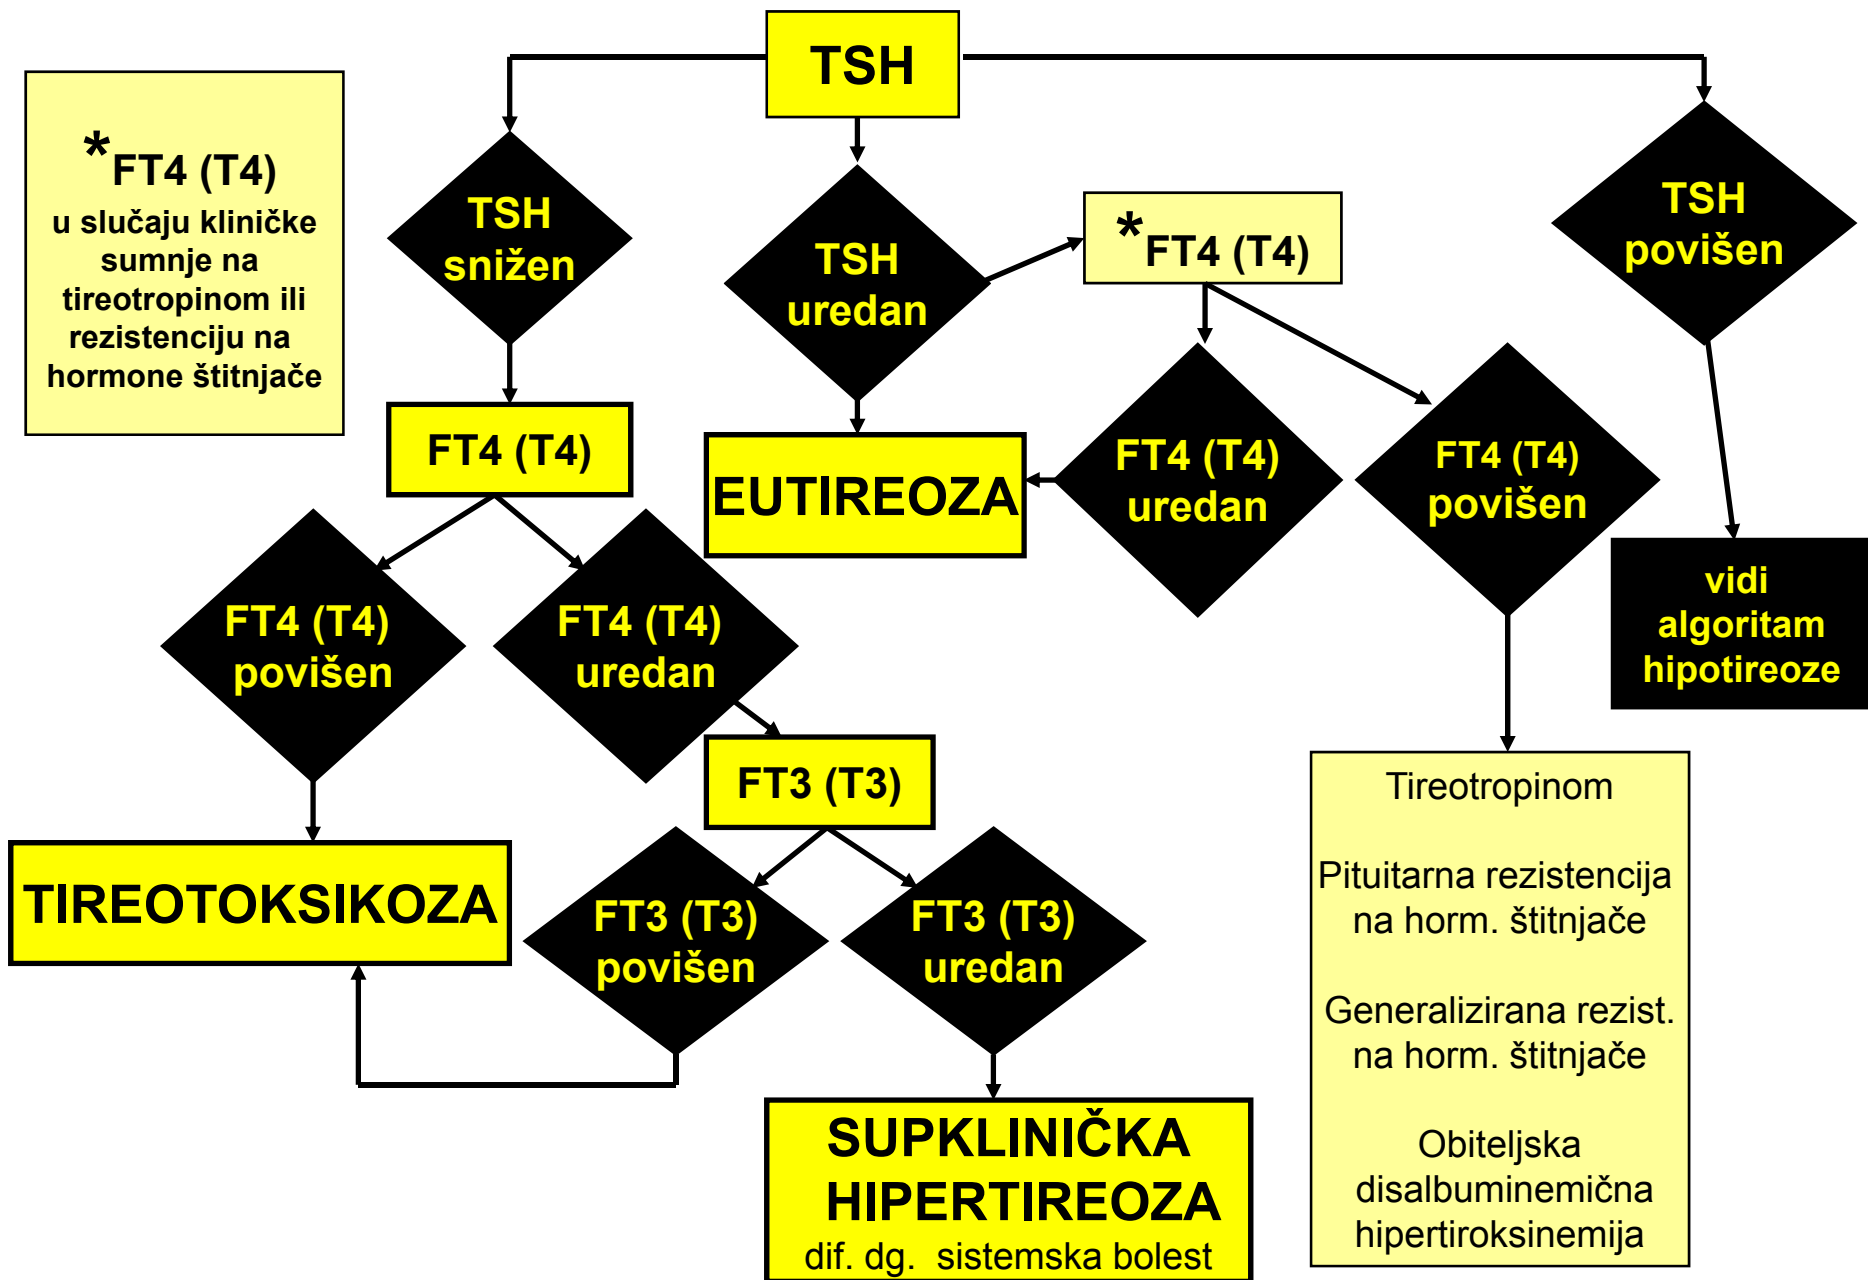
TSH

*FT4 (T4)
u slučaju kliničke sumnje na tireotropinom ili rezistenciju na hormone štitnjače

TSH snižen

TSH uredan

*FT4 (T4)

TSH povišen

FT4 (T4)

EUTIREOZA

FT4 (T4) uredan

FT4 (T4) povišen

vidi algoritam hipotireoze

FT4 (T4) povišen

FT4 (T4) uredan

FT3 (T3)

TIREOTOKSIKOZA

FT3 (T3) povišen

FT3 (T3) uredan

Tireotropinom

Pituitarna rezistencija na horm. štitnjače

Generalizirana rezist. na horm. štitnjače

Obiteljska disalbuminemična hipertiroksinemija

SUPKLINIČKA HIPERTIREOZA
dif. dg. sistemska bolest